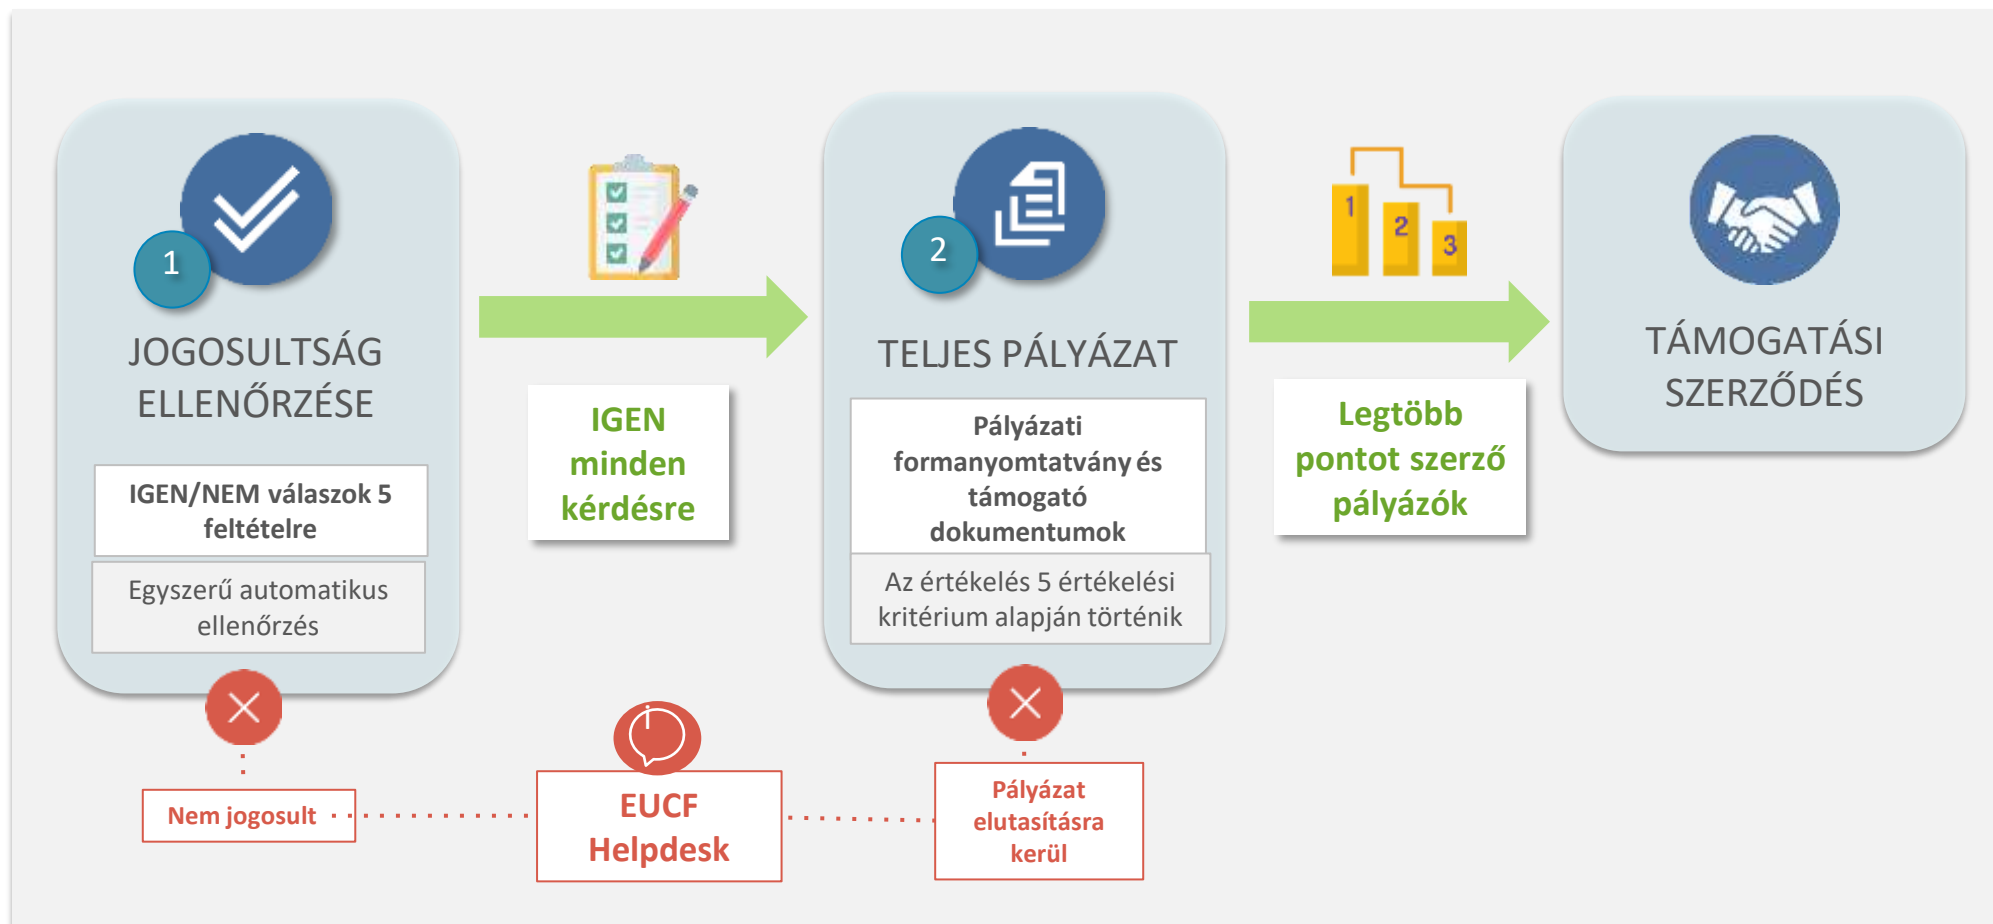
1

JOGOSULTSÁG ELLENŐRZÉSE

IGEN/NEM válaszok 5 feltételre

Egyszerű automatikus ellenőrzés

Nem jogosult

IGEN minden kérdésre

EUCF Helpdesk

2

TELJES PÁLYÁZAT

Pályázati formanyomtatvány és támogató dokumentumok

Az értékelés 5 értékelési kritérium alapján történik

Pályázat elutasításra kerül

1 2 3

Legtöbb pontot szerző pályázók

TÁMOGATÁSI SZERZŐDÉS